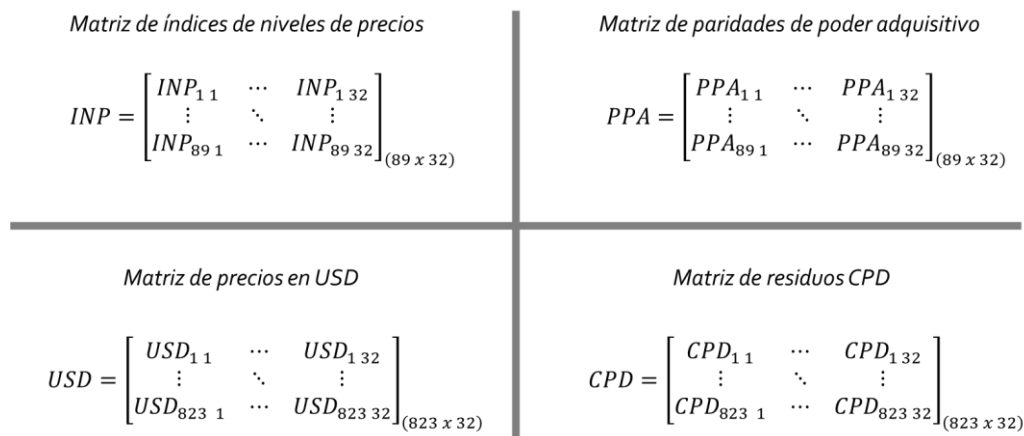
Matriz de índices de niveles de precios

$INP = \begin{bmatrix} INP_{1\,1} & \cdots & INP_{1\,32} \\ \vdots & \ddots & \vdots \\ INP_{89\,1} & \cdots & INP_{89\,32} \end{bmatrix}_{(89\,x\,32)}$

Matriz de paridades de poder adquisitivo

$PPA = \begin{bmatrix} PPA_{1\,1} & \cdots & PPA_{1\,32} \\ \vdots & \ddots & \vdots \\ PPA_{89\,1} & \cdots & PPA_{89\,32} \end{bmatrix}_{(89\,x\,32)}$

Matriz de precios en USD

$USD = \begin{bmatrix} USD_{1\,1} & \cdots & USD_{1\,32} \\ \vdots & \ddots & \vdots \\ USD_{823\,1} & \cdots & USD_{823\,32} \end{bmatrix}_{(823\,x\,32)}$

Matriz de residuos CPD

$CPD = \begin{bmatrix} CPD_{1\,1} & \cdots & CPD_{1\,32} \\ \vdots & \ddots & \vdots \\ CPD_{823\,1} & \cdots & CPD_{823\,32} \end{bmatrix}_{(823\,x\,32)}$